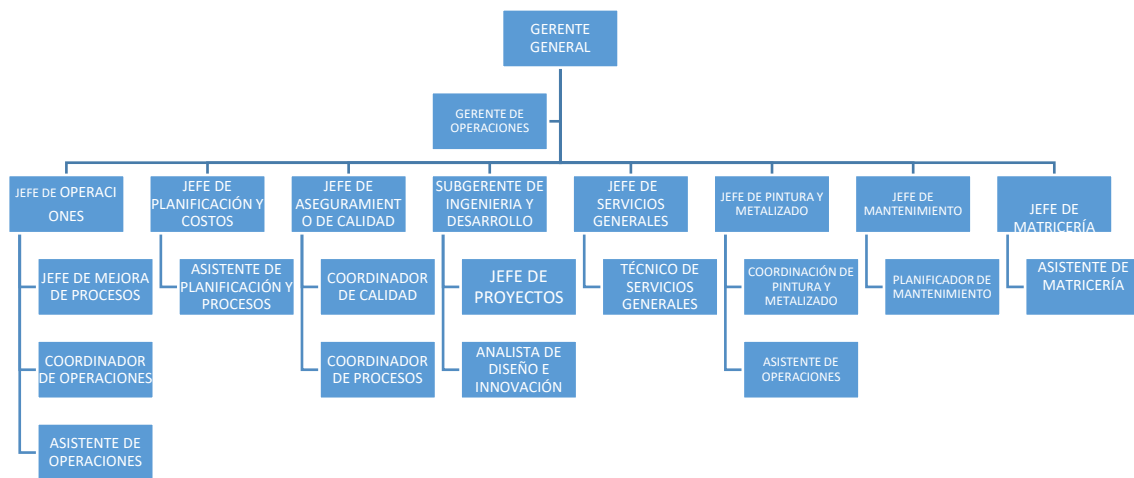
GERENTE GENERAL

GERENTE DE OPERACIONES

JEFE DE OPERACI ONES

JEFE DE MEJORA DE PROCESOS

COORDINADOR DE OPERACIONES

ASISTENTE DE OPERACIONES

JEFE DE PLANIFICACIÓN Y COSTOS

ASISTENTE DE PLANIFICACIÓN Y PROCESOS

JEFE DE ASEGURAMIENT O DE CALIDAD

COORDINADOR DE CALIDAD

COORDINADOR DE PROCESOS

SUBGERENTE DE INGENIERIA Y DESARROLLO

JEFE DE PROYECTOS

ANALISTA DE DISEÑO E INNOVACIÓN

JEFE DE SERVICIOS GENERALES

TÉCNICO DE SERVICIOS GENERALES

JEFE DE PINTURA Y METALIZADO

COORDINACIÓN DE PINTURA Y METALIZADO

ASISTENTE DE OPERACIONES

JEFE DE MANTENIMIENTO

PLANIFICADOR DE MANTENIMIENTO

JEFE DE MATRICERÍA

ASISTENTE DE MATRICERÍA